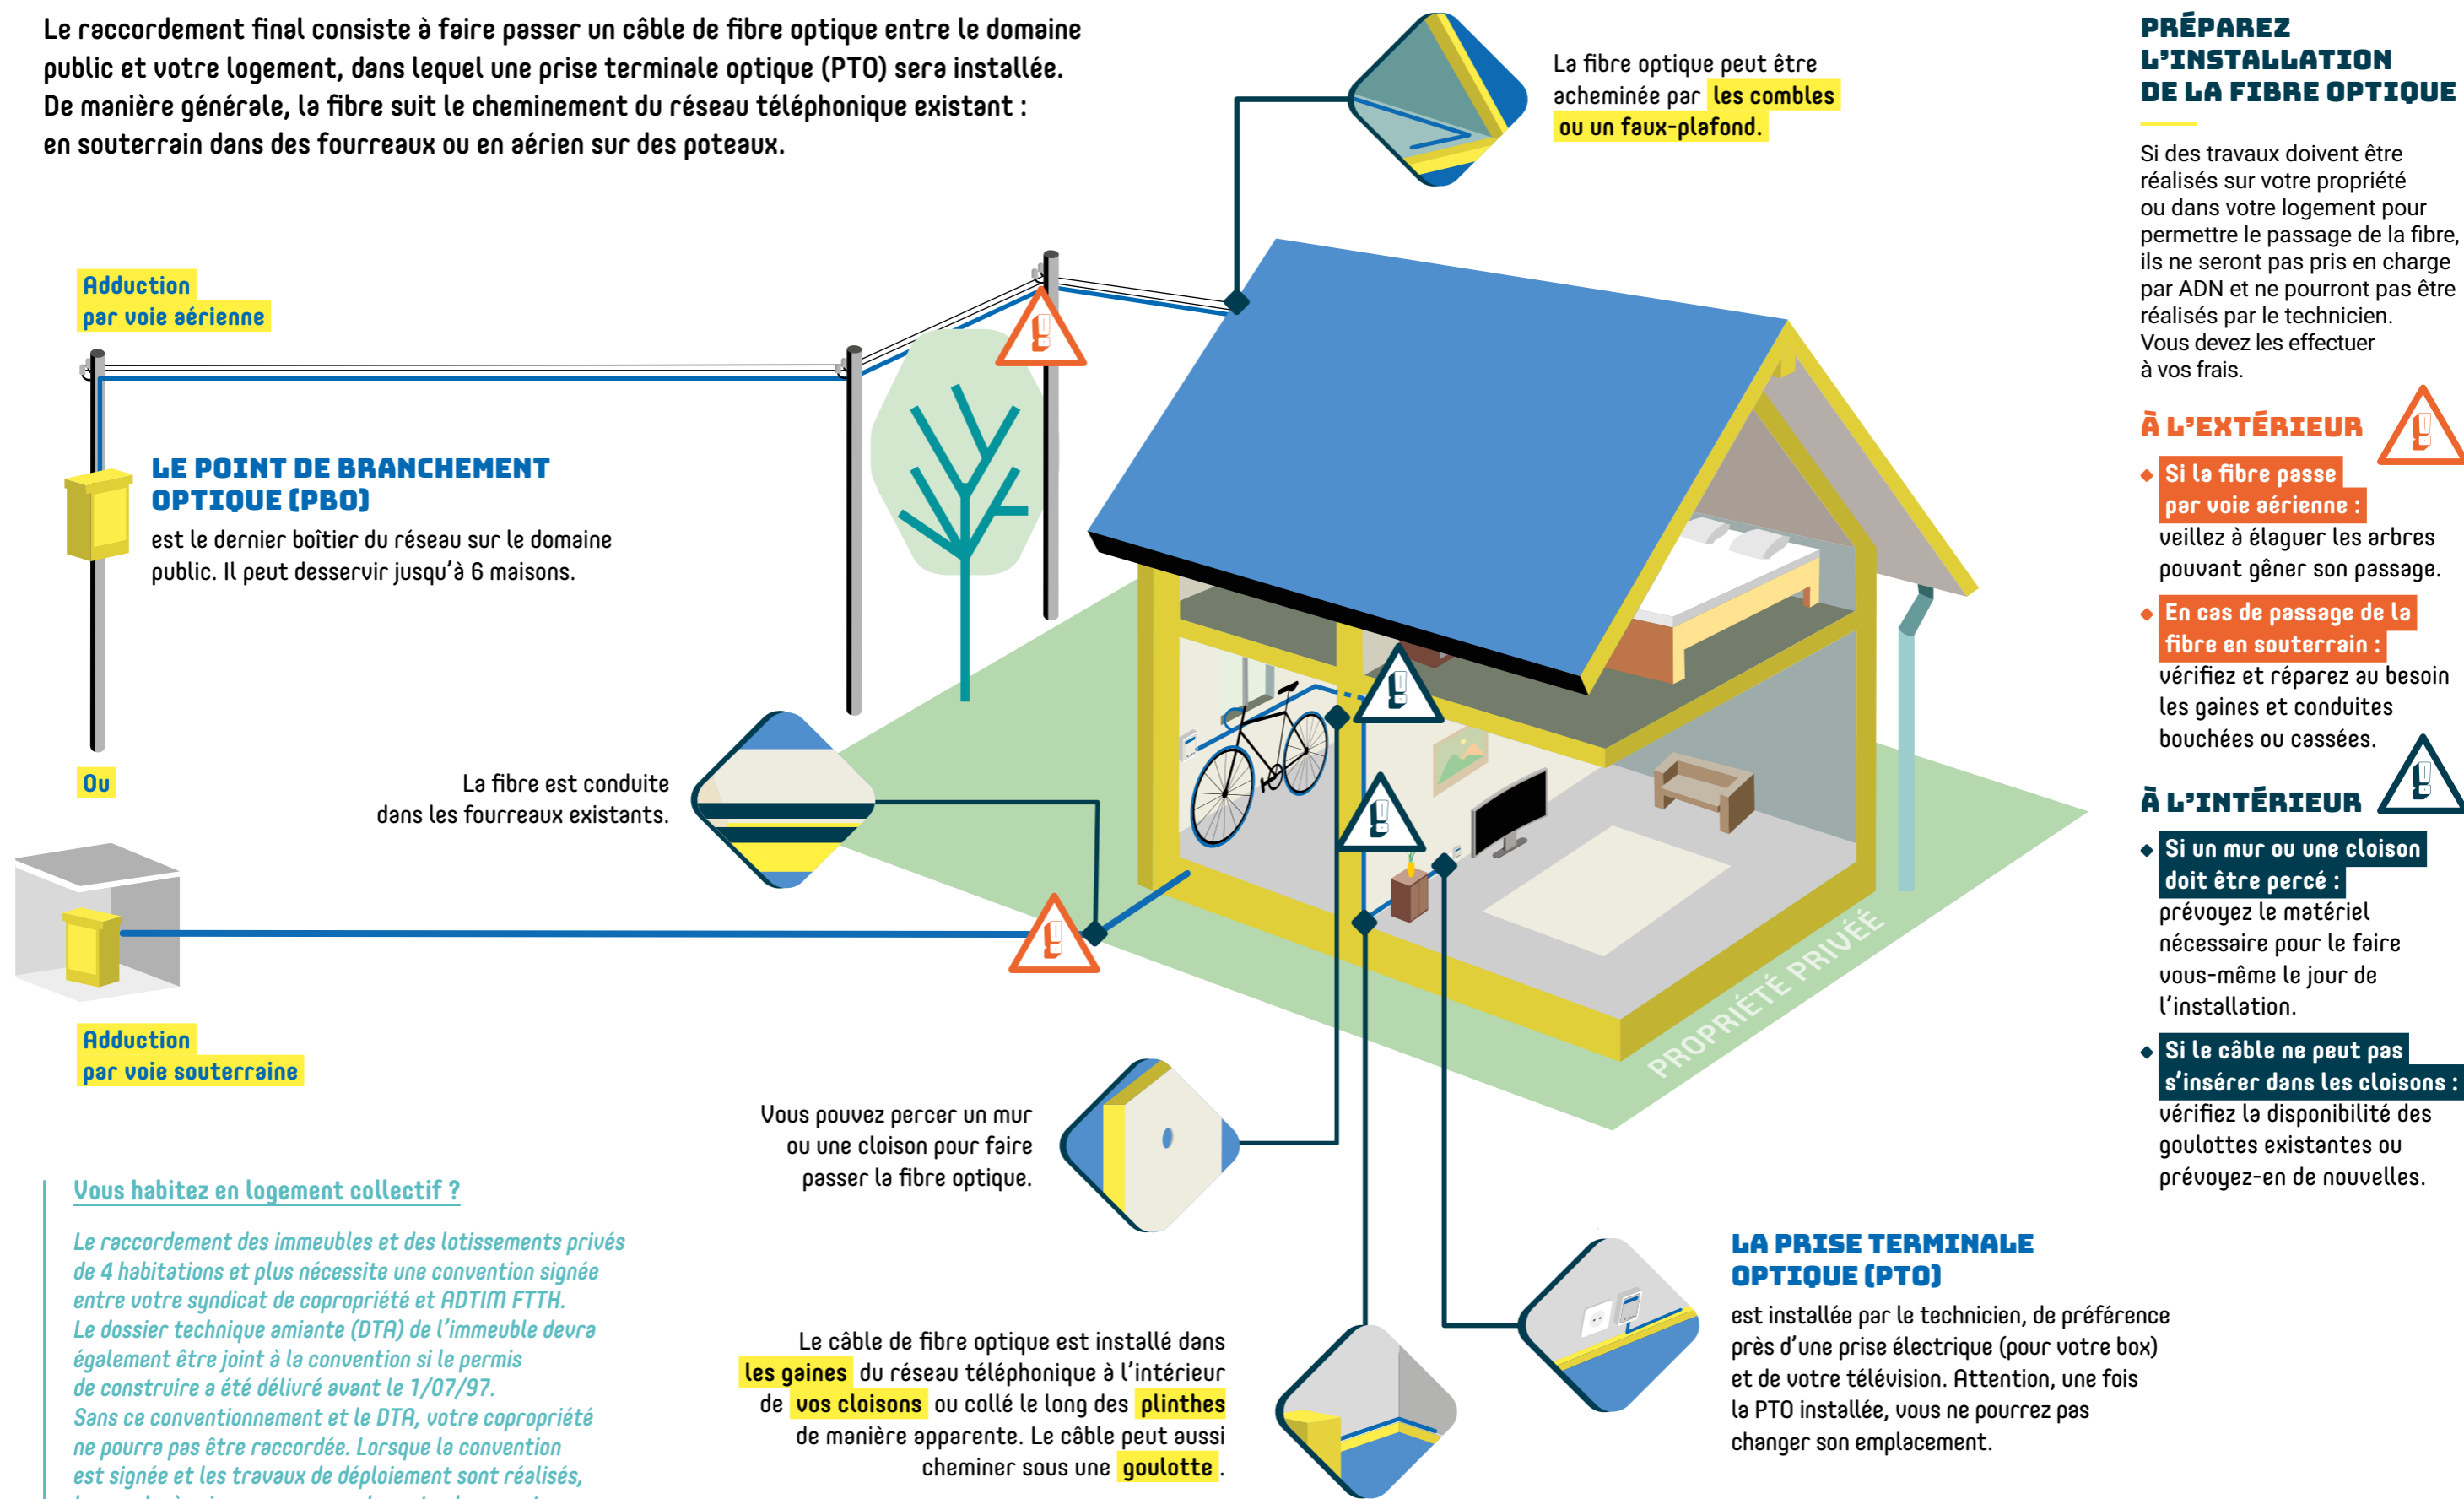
Le raccordement final consiste à faire passer un câble de fibre optique entre le domaine public et votre logement, dans lequel une prise terminale optique (PTO) sera installée. De manière générale, la fibre suit le cheminement du réseau téléphonique existant : en souterrain dans des fourreaux ou en aérien sur des poteaux.

La fibre optique peut être acheminée par les combles ou un faux-plafond.

PRÉPAREZ L'INSTALLATION DE LA FIBRE OPTIQUE

Si des travaux doivent être réalisés sur votre propriété ou dans votre logement pour permettre le passage de la fibre, ils ne seront pas pris en charge par ADN et ne pourront pas être réalisés par le technicien. Vous devez les effectuer à vos frais.

À L'EXTÉRIEUR

Si la fibre passe par voie aérienne : veillez à élaguer les arbres pouvant gêner son passage.

En cas de passage de la fibre en souterrain : vérifiez et réparez au besoin les gaines et conduites bouchées ou cassées.

À L'INTÉRIEUR

Si un mur ou une cloison doit être percé : prévoyez le matériel nécessaire pour le faire vous-même le jour de l'installation.

Si le câble ne peut pas s'insérer dans les cloisons : vérifiez la disponibilité des goulottes existantes ou prévoyez-en de nouvelles.

Adduction par voie aérienne

LE POINT DE BRANCHEMENT OPTIQUE (PBO)
est le dernier boîtier du réseau sur le domaine public. Il peut desservir jusqu'à 6 maisons.

Ou

La fibre est conduite dans les fourreaux existants.

Adduction par voie souterraine

PROPRIÉTÉ PRIVÉE

Vous pouvez percer un mur ou une cloison pour faire passer la fibre optique.

Vous habitez en logement collectif ?

Le raccordement des immeubles et des lotissements privés de 4 habitations et plus nécessite une convention signée entre votre syndicat de copropriété et ADTIM FTTH. Le dossier technique amiante (DTA) de l'immeuble devra également être joint à la convention si le permis de construire a été délivré avant le 1/07/97. Sans ce conventionnement et le DTA, votre copropriété ne pourra pas être raccordée. Lorsque la convention est signée et les travaux de déploiement sont réalisés, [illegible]

Le câble de fibre optique est installé dans les gaines du réseau téléphonique à l'intérieur de vos cloisons ou collé le long des plinthes de manière apparente. Le câble peut aussi cheminer sous une goulotte.

LA PRISE TERMINALE OPTIQUE (PTO)
est installée par le technicien, de préférence près d'une prise électrique (pour votre box) et de votre télévision. Attention, une fois la PTO installée, vous ne pourrez pas changer son emplacement.